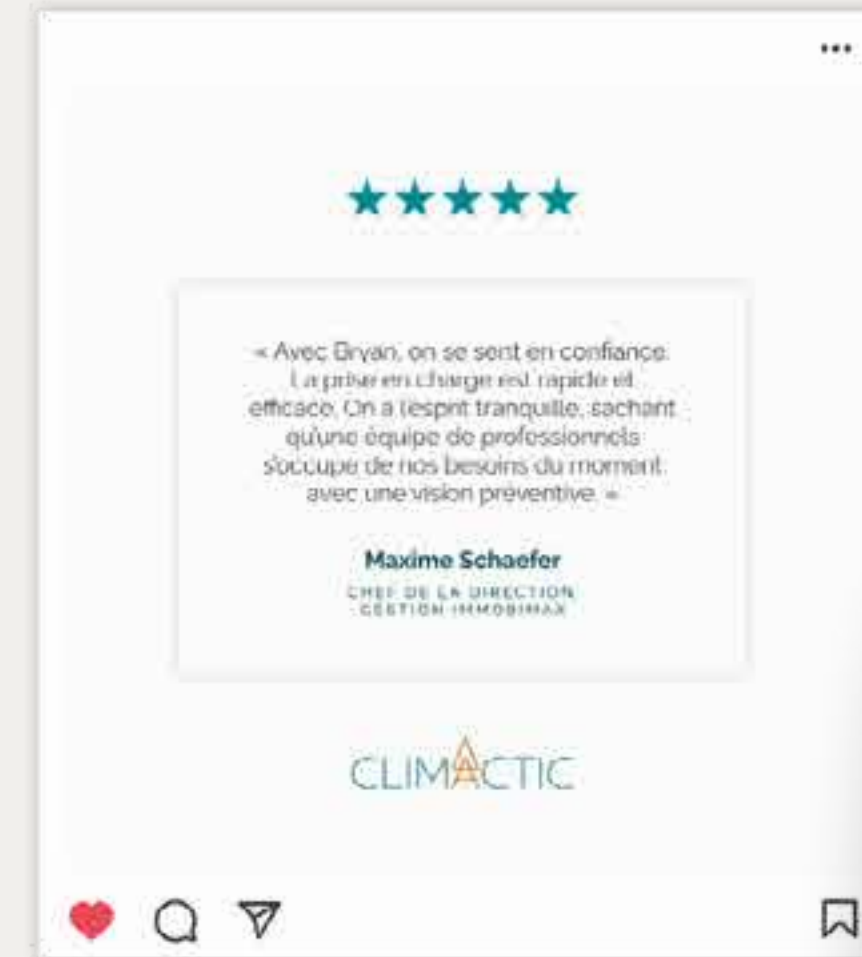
...

★★★★★

« Avec Bryan, on se sent en confiance. La prise en charge est rapide et efficace. On a l'esprit tranquille, sachant qu'une équipe de professionnels s'occupe de nos besoins du moment avec une vision préventive. »

Maxime Schaefer

CHEF DE LA DIRECTION
GESTION IMMOBIMAX

CLIMACTIC